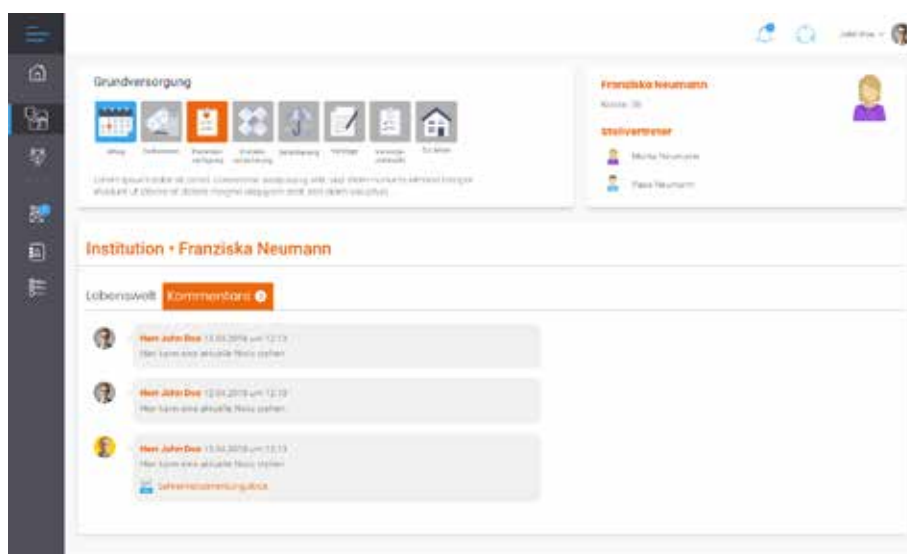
John Doe

Grundversorgung

Alltag

Lorem ipsum dolor sit amet, consetetur sadipscing elitr, sed diam nonumy eirmod tempor invidunt ut labore et dolore magna aliquyam erat, sed diam voluptua.

Franziska Neumann

Stellvertreter

Moritz Neumann

Hans Neumann

Institution • Franziska Neumann

Lebenswelt

Kommentare

Herr John Doe 12.04.2019 um 12:13
Hier kann eine aktuelle Notiz stehen

Herr John Doe 12.04.2019 um 12:13
Hier kann eine aktuelle Notiz stehen

Herr John Doe 12.04.2019 um 12:13
Hier kann eine aktuelle Notiz stehen

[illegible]